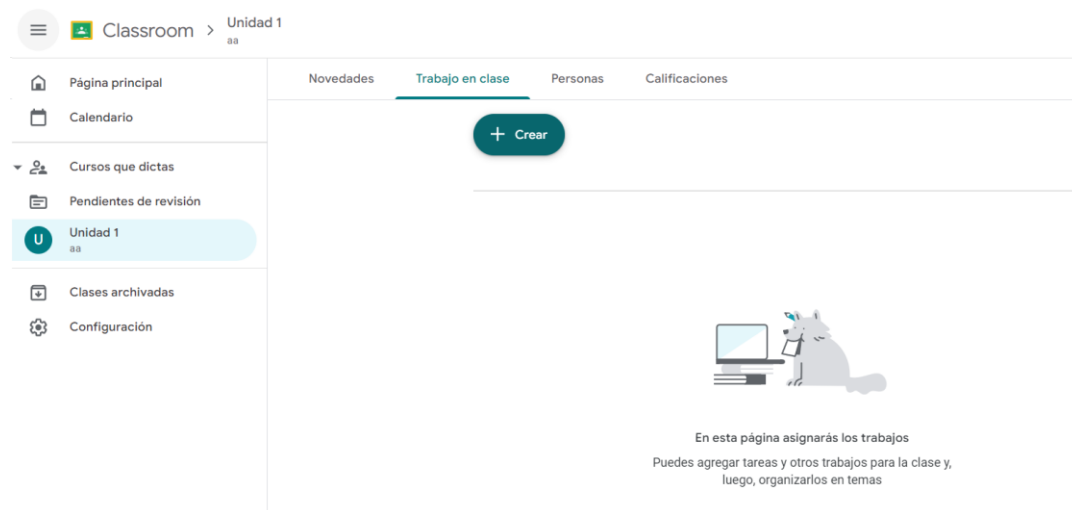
Classroom > Unidad 1
aa

Página principal
Calendario
Cursos que dictas
Pendientes de revisión
U Unidad 1
aa
Clases archivadas
Configuración

Novedades
Trabajo en clase
Personas
Calificaciones

+ Crear

En esta página asignarás los trabajos
Puedes agregar tareas y otros trabajos para la clase y, luego, organizarlos en temas